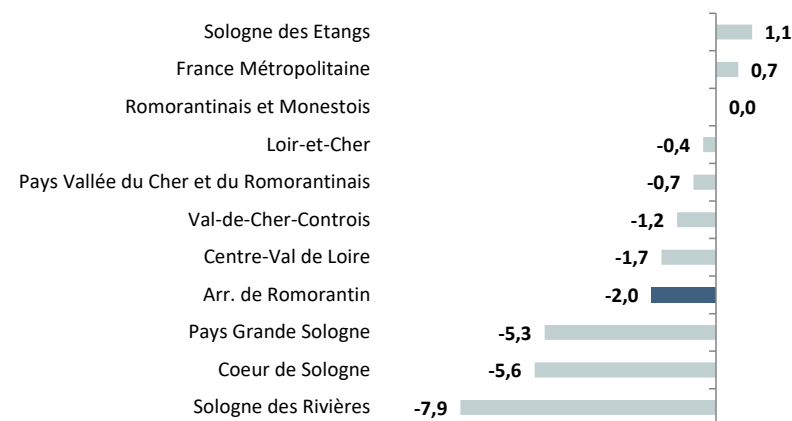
| | |
|---|---|
| Sologne des Etangs | 1,1 |
| France Métropolitaine | 0,7 |
| Romorantinais et Monestois | 0,0 |
| Loir-et-Cher | -0,4 |
| Pays Vallée du Cher et du Romorantinais | -0,7 |
| Val-de-Cher-Controis | -1,2 |
| Centre-Val de Loire | -1,7 |
| Arr. de Romorantin | -2,0 |
| Pays Grande Sologne | -5,3 |
| Coeur de Sologne | -5,6 |
| Sologne des Rivières | -7,9 |